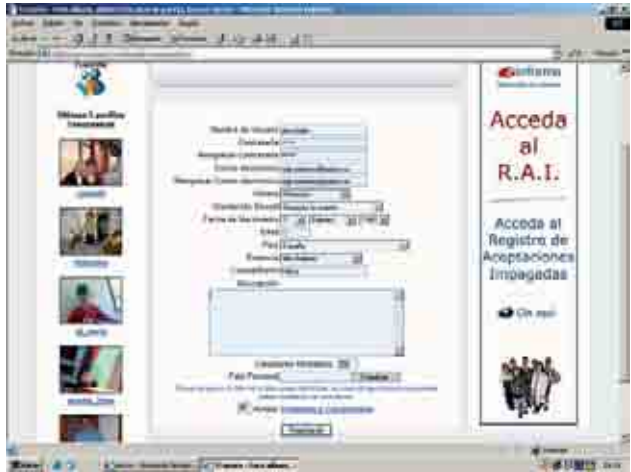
Últimos Usuarios Conectados

Nombre de Usuario
Contraseña
Reescriba Contraseña
Correo electrónico
Reescriba Correo electrónico
Género
Orientación Sexual
Fecha de Nacimiento
Edad
País España
Provincia
Localidad
Descripción

Foto Personal
Examinar...

Aceptar

Registrar

Acceda al R.A.I.

Acceda al Registro de Aceptaciones Impagadas

Clic aquí